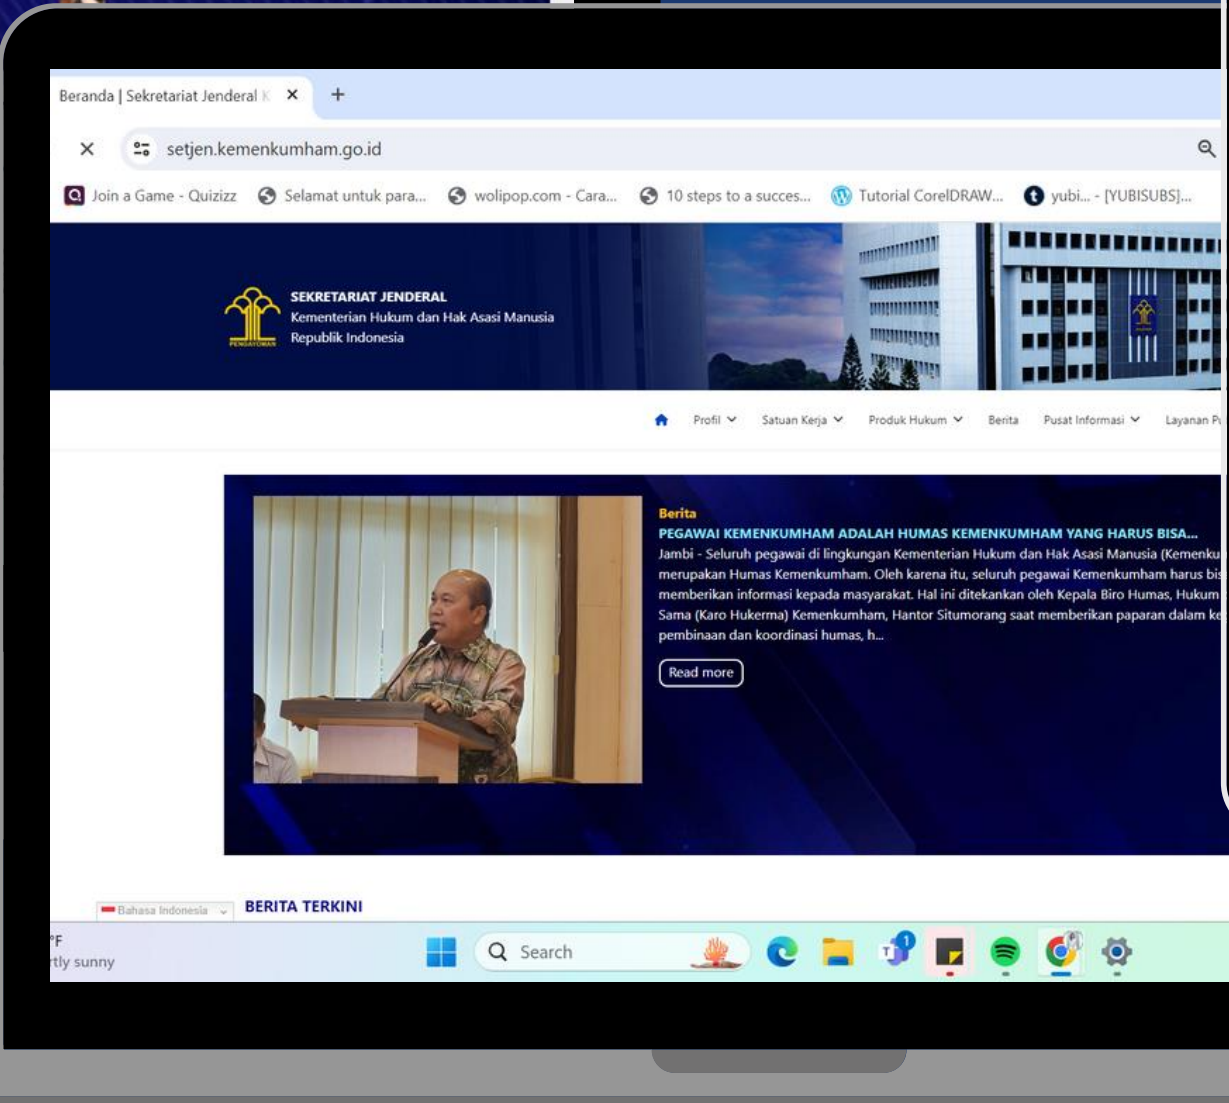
Beranda | Sekretariat Jenderal K ×  +

× setjen.kemenkumham.go.id

Join a Game - Quizizz  Selamat untuk para...  wolipop.com - Cara...  10 steps to a succes...  Tutorial CorelDRAW...  yubi... - [YUBISUBS]...

PENGAYOMAN

SEKRETARIAT JENDERAL
Kementerian Hukum dan Hak Asasi Manusia
Republik Indonesia

Profil  Satuan Kerja  Produk Hukum  Berita  Pusat Informasi  Layanan P

Berita
PEGAWAI KEMENKUMHAM ADALAH HUMAS KEMENKUMHAM YANG HARUS BISA...
Jambi - Seluruh pegawai di lingkungan Kementerian Hukum dan Hak Asasi Manusia (Kemenku merupakan Humas Kemenkumham. Oleh karena itu, seluruh pegawai Kemenkumham harus bis memberikan informasi kepada masyarakat. Hal ini ditekankan oleh Kepala Biro Humas, Hukum Sama (Karo Hukerma) Kemenkumham, Hantor Situmorang saat memberikan paparan dalam ke pembinaan dan koordinasi humas, h...

Read more

Bahasa Indonesia

BERITA TERKINI

°F
rtly sunny

Search